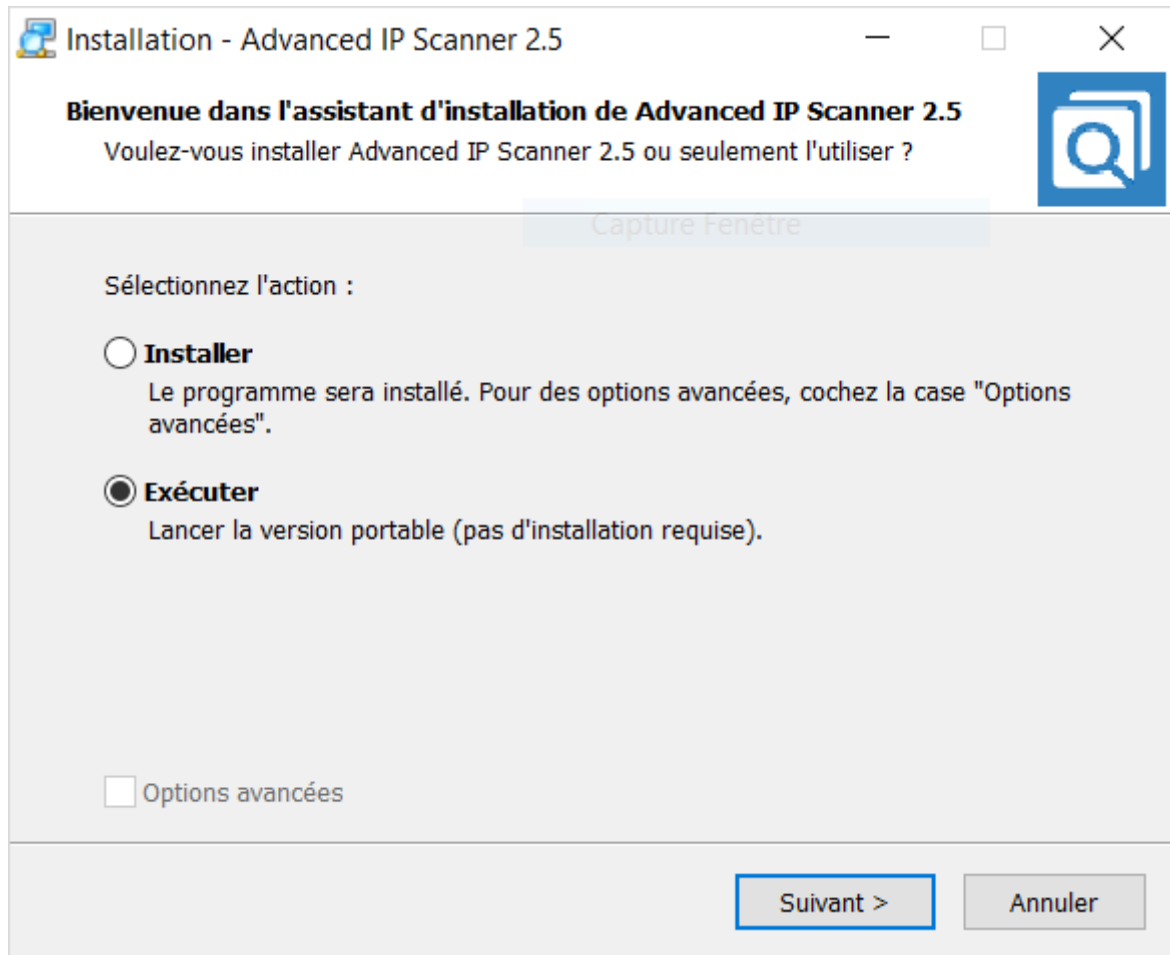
Installation - Advanced IP Scanner 2.5

Bienvenue dans l'assistant d'installation de Advanced IP Scanner 2.5

Voulez-vous installer Advanced IP Scanner 2.5 ou seulement l'utiliser ?

Capture Fenêtre

Sélectionnez l'action :

Installer

Le programme sera installé. Pour des options avancées, cochez la case "Options avancées".

Exécuter

Lancer la version portable (pas d'installation requise).

Options avancées

Suivant >

Annuler